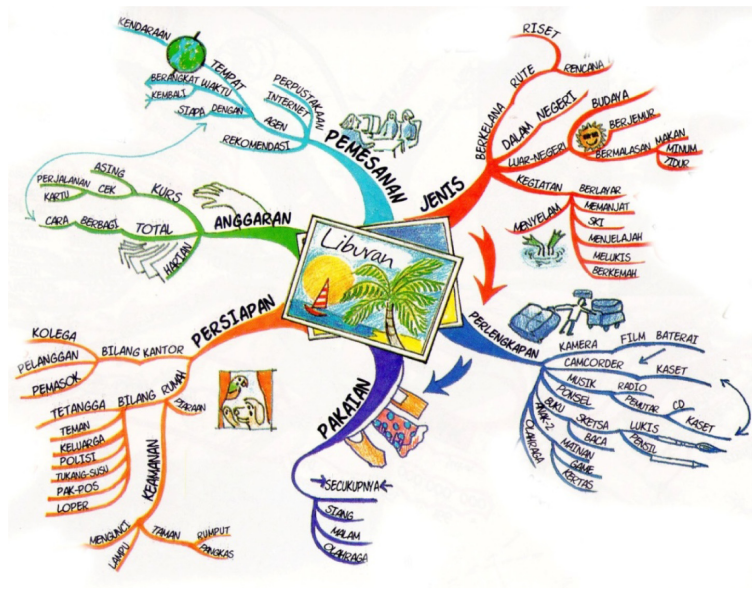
Liburan

PEMESANAN
KENDARAAN
TEMPAT
BERANGKAT
WAKTU
KEMBALI
SIAPA
DENGAN
PERPUSTAKAAN
INTERNET
AGEN
REKOMENDASI

JENIS
RISET
RUTE
RENCANA
BERKELANA
DALAM NEGERI
LUAR NEGERI
BUDAYA
BERJEMUR
BERMALASAN
MAKAN
MINUM
TIDUR
KEGIATAN
BERLAYAR
MEMANJAT
SKI
MENYELAM
MENJELAJAH
MELUKIS
BERKEMAH

PERLENGKAPAN
KAMERA
FILM
BATERAI
CAMCORDER
KASET
MUSIK
RADIO
PONSEL
PEMUTAR
CD
KASET
BUKU
ANAK-2
SKETSA
LUKIS
PENSIL
BACA
MAINAN
GAME
OLAHRAGA
KERTAS

PAKAIAN
SECUKUPNYA
SIANG
MALAM
OLAHRAGA

PERSIAPAN
KOLEGA
PELANGGAN
PEMASOK
BILANG KANTOR
BILANG RUMAH
PIARAAN
TETANGGA
TEMAN
KELUARGA
POLISI
TUKANG SUSU
PAK POS
LOPER
KEAMANAN
MENGUNCI
LAMPU
TAMAN
RUMPUT
PANGKAS

ANGGARAN
ASING
PERJALANAN
CEK
KARTU
KURS
CARA
BERBAGI
TOTAL
HARIAN